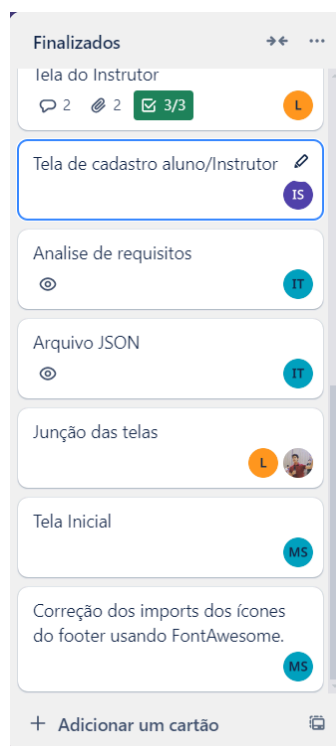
Finalizados

Tela do Instrutor
2 2 3/3
L

Tela de cadastro aluno/Instrutor
IS

Analise de requisitos
IT

Arquivo JSON
IT

Junção das telas
L

Tela Inicial
MS

Correção dos imports dos ícones do footer usando FontAwesome.
MS

+ Adicionar um cartão